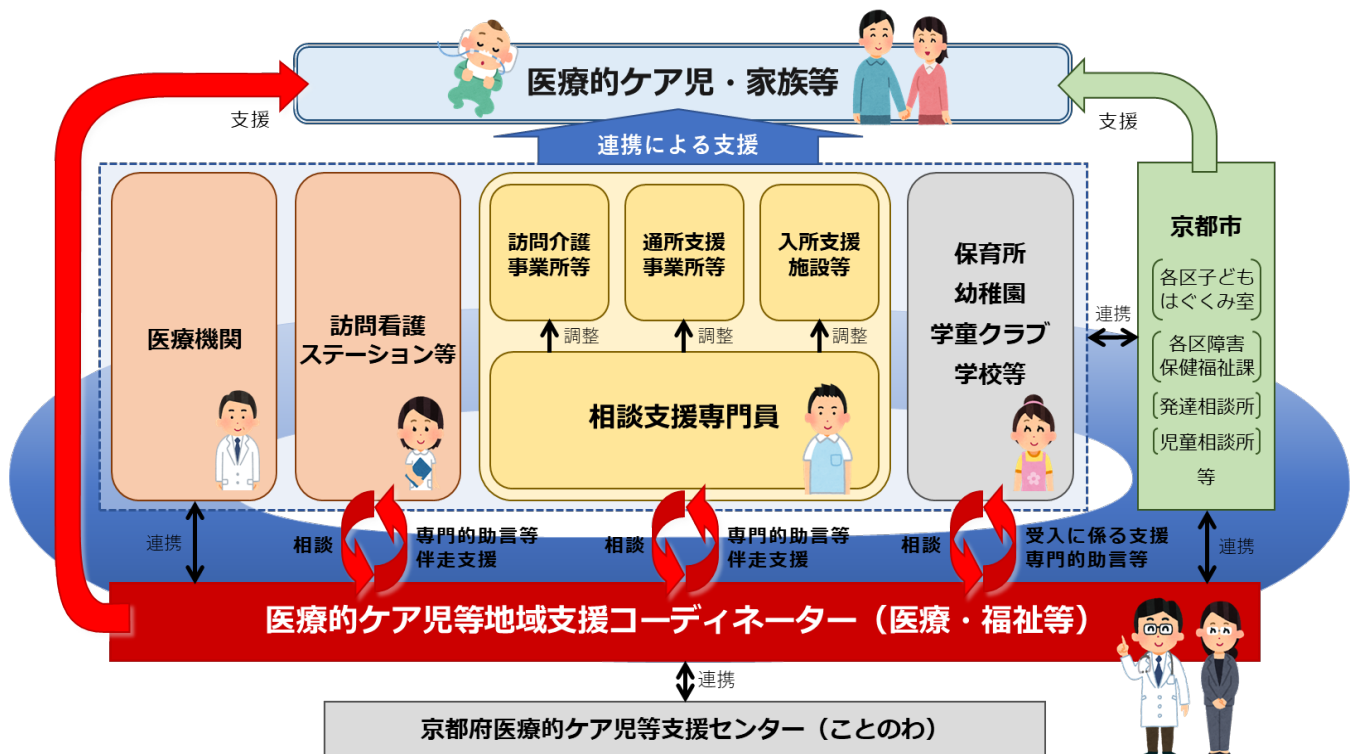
医療的ケア児・家族等

支援

支援

連携による支援

医療機関

訪問看護ステーション等

訪問介護事業所等

通所支援事業所等

入所支援施設等

調整

調整

調整

相談支援専門員

保育所
幼稚園
学童クラブ
学校等

京都市

各区子どもはぐくみ室

各区障害保健福祉課

発達相談所

児童相談所

等

連携

連携

相談

専門的助言等
伴走支援

相談

専門的助言等
伴走支援

相談

受入に係る支援
専門的助言等

連携

医療的ケア児等地域支援コーディネーター（医療・福祉等）

連携

京都府医療的ケア児等支援センター（ことのわ）